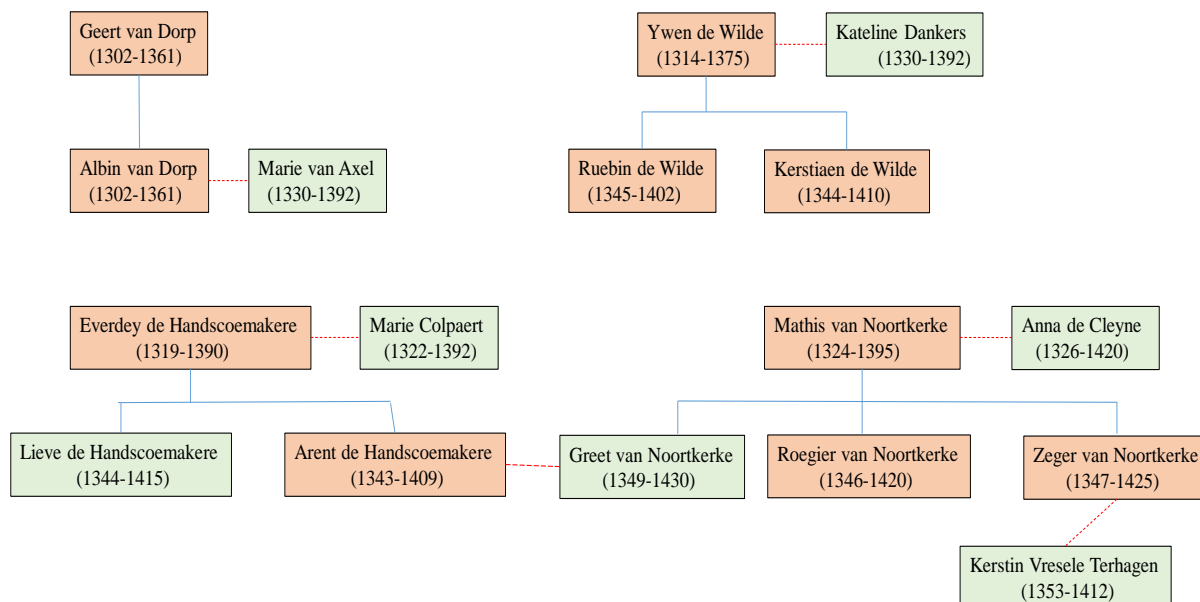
Geert van Dorp
(1302-1361)

Albin van Dorp
(1302-1361)

Marie van Axel
(1330-1392)

Ywen de Wilde
(1314-1375)

Kateline Dankers
(1330-1392)

Ruebin de Wilde
(1345-1402)

Kerstiaen de Wilde
(1344-1410)

Everdey de Handscoemakere
(1319-1390)

Marie Colpaert
(1322-1392)

Lieve de Handscoemakere
(1344-1415)

Arent de Handscoemakere
(1343-1409)

Mathis van Noortkerke
(1324-1395)

Anna de Cleyne
(1326-1420)

Greet van Noortkerke
(1349-1430)

Roegier van Noortkerke
(1346-1420)

Zeger van Noortkerke
(1347-1425)

Kerstin Vresele Terhagen
(1353-1412)